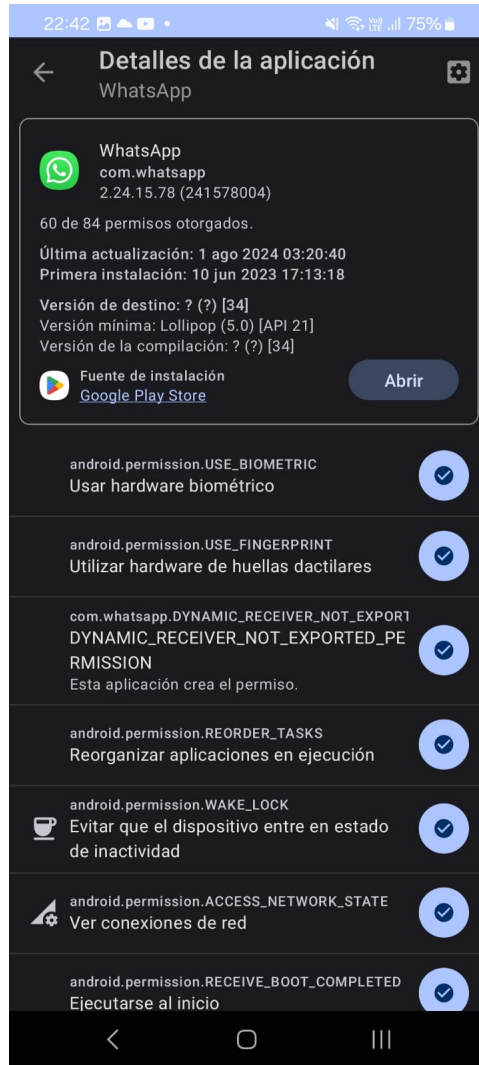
22:42 75%

Detalles de la aplicación
WhatsApp

WhatsApp
com.whatsapp
2.24.15.78 (241578004)

60 de 84 permisos otorgados.

Última actualización: 1 ago 2024 03:20:40
Primera instalación: 10 jun 2023 17:13:18

Versión de destino: ? (?) [34]
Versión mínima: Lollipop (5.0) [API 21]
Versión de la compilación: ? (?) [34]

Fuente de instalación
Google Play Store

Abrir

android.permission.USE_BIOMETRIC
Usar hardware biométrico

android.permission.USE_FINGERPRINT
Utilizar hardware de huellas dactilares

com.whatsapp.DYNAMIC_RECEIVER_NOT_EXPORT
DYNAMIC_RECEIVER_NOT_EXPORTED_PERMISSION
Esta aplicación crea el permiso.

android.permission.REORDER_TASKS
Reorganizar aplicaciones en ejecución

android.permission.WAKE_LOCK
Evitar que el dispositivo entre en estado de inactividad

android.permission.ACCESS_NETWORK_STATE
Ver conexiones de red

android.permission.RECEIVE_BOOT_COMPLETED
Ejecutarse al inicio